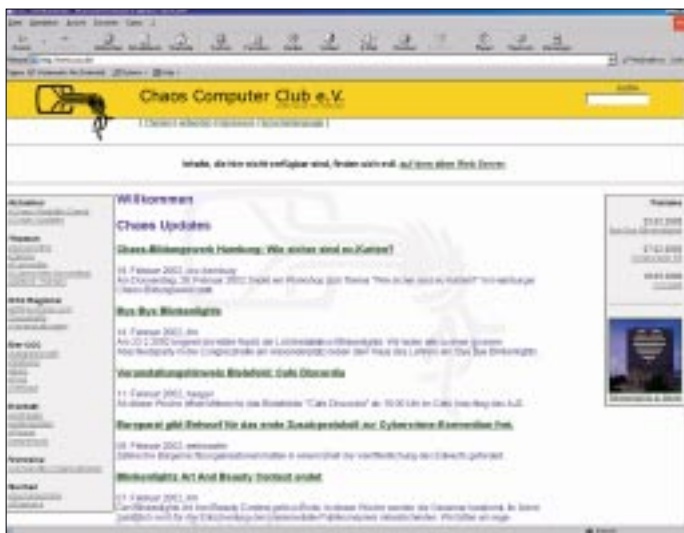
Chaos Computer Club e.V.

Inhalte, die hier nicht verfügbar sind, finden sich evtl. auf dem alten Web Server.

Willkommen

Chaos Updates

Chaos-Blinkenlights Hamburg: Wie sicher sind ec-Karten?

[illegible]

Bye Bye Blinkenlights

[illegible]

Veranstaltungshinweis Bielefeld: Cafe Discordia

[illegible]

Europarat gibt Befehl für das erste Zusatzprotokoll zur Cybercrime-Konvention frei

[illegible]

Blinkenlights Art And Beauty Contest endet

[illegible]

Termine

Blinkenlights